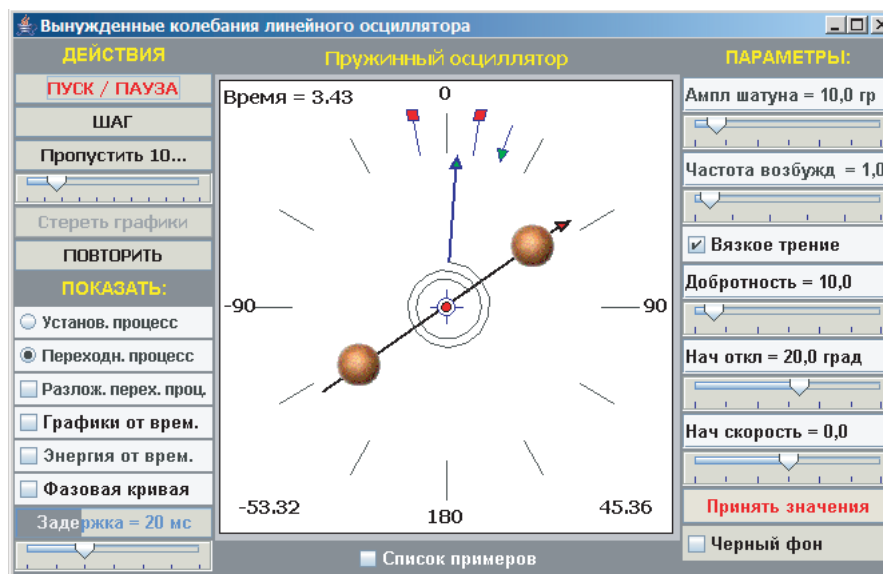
Вынужденные колебания линейного осциллятора

ДЕЙСТВИЯ
ПУСК / ПАУЗА
ШАГ
Пропустить 10...
Стереть графики
ПОВТОРИТЬ
ПОКАЗАТЬ:
Установ. процесс
Переходн. процесс
Разлож. перех. проц.
Графики от врем.
Энергия от врем.
Фазовая кривая
Задержка = 20 мс

Пружинный осциллятор
Время = 3.43
0
-90
90
-53.32
180
45.36
Список примеров

ПАРАМЕТРЫ:
Ампл шатуна = 10,0 гр
Частота возбужд = 1,0
Вязкое трение
Добротность = 10,0
Нач откл = 20,0 град
Нач скорость = 0,0
Принять значения
Черный фон